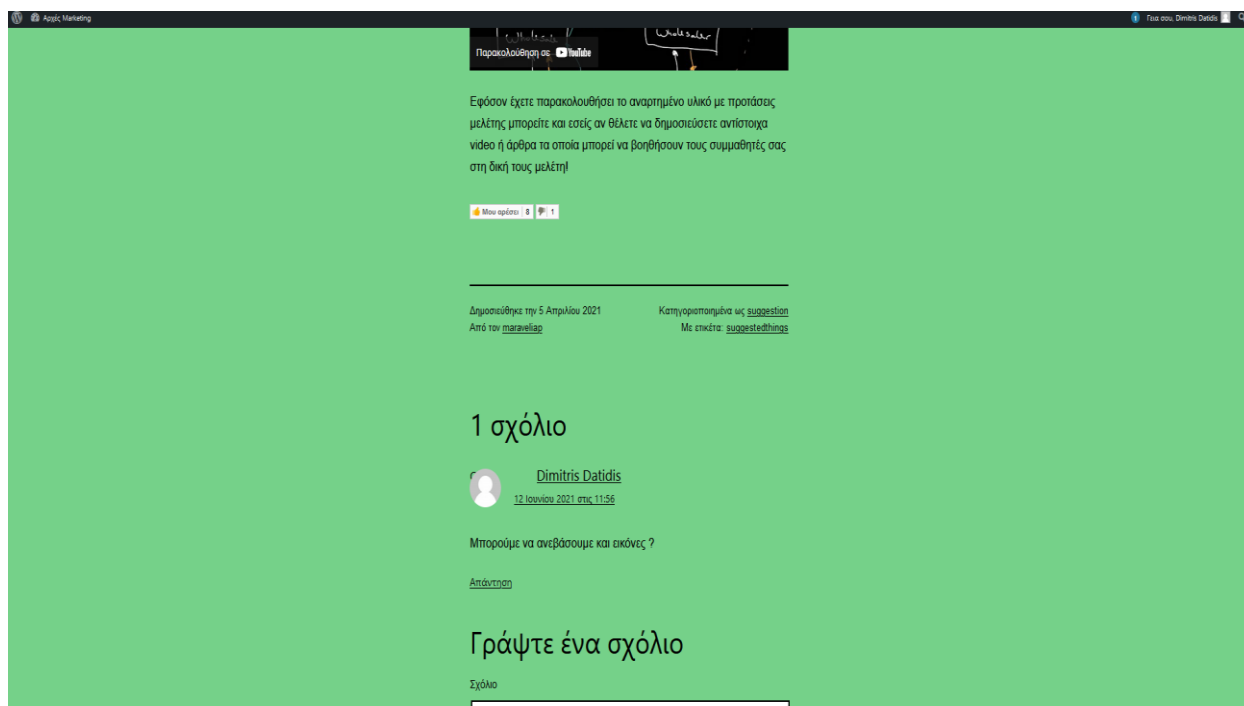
Αρχές Marketing

1 Γεια σου, Dimitris Datidis

Wholesaler

Παρακολούθηση σε YouTube

Εφόσον έχετε παρακολουθήσει το αναρτημένο υλικό με προτάσεις μελέτης μπορείτε και εσείς αν θέλετε να δημοσιεύσετε αντίστοιχα video ή άρθρα τα οποία μπορεί να βοηθήσουν τους συμμαθητές σας στη δική τους μελέτη!

Μου αρέσει 8 1

Δημοσιεύθηκε την 5 Απριλίου 2021
Από τον maraveliap

Κατηγοριοποιημένα ως suggestion
Με ετικέτα: suggestedthings

1 σχόλιο

Dimitris Datidis
12 Ιουνίου 2021 στις 11:56

Μπορούμε να ανεβάσουμε και εικόνες ?

Απάντηση

Γράψτε ένα σχόλιο

Σχόλιο